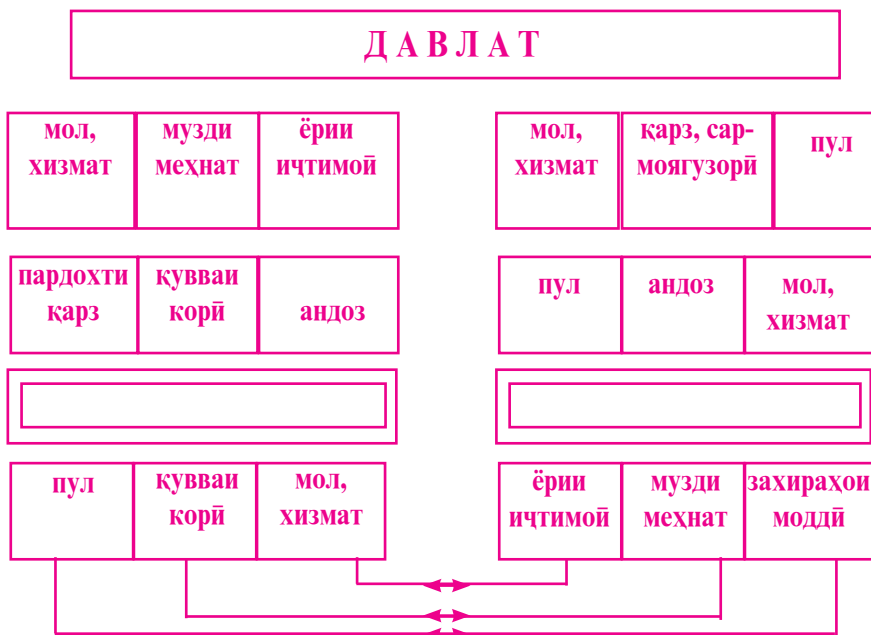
Д А В Л А Т

| мол, хизмат | музди меҳнат | ёрии иҷтимоӣ |
|---|---|---|
| пардохти қарз | қувваи корӣ | андоз |

| мол, хизмат | қарз, сармоягузорӣ | пул |
|---|---|---|
| пул | андоз | мол, хизмат |

| пул | қувваи корӣ | мол, хизмат |
|---|---|---|

| ёрии иҷтимоӣ | музди меҳнат | захираҳои моддӣ |
|---|---|---|